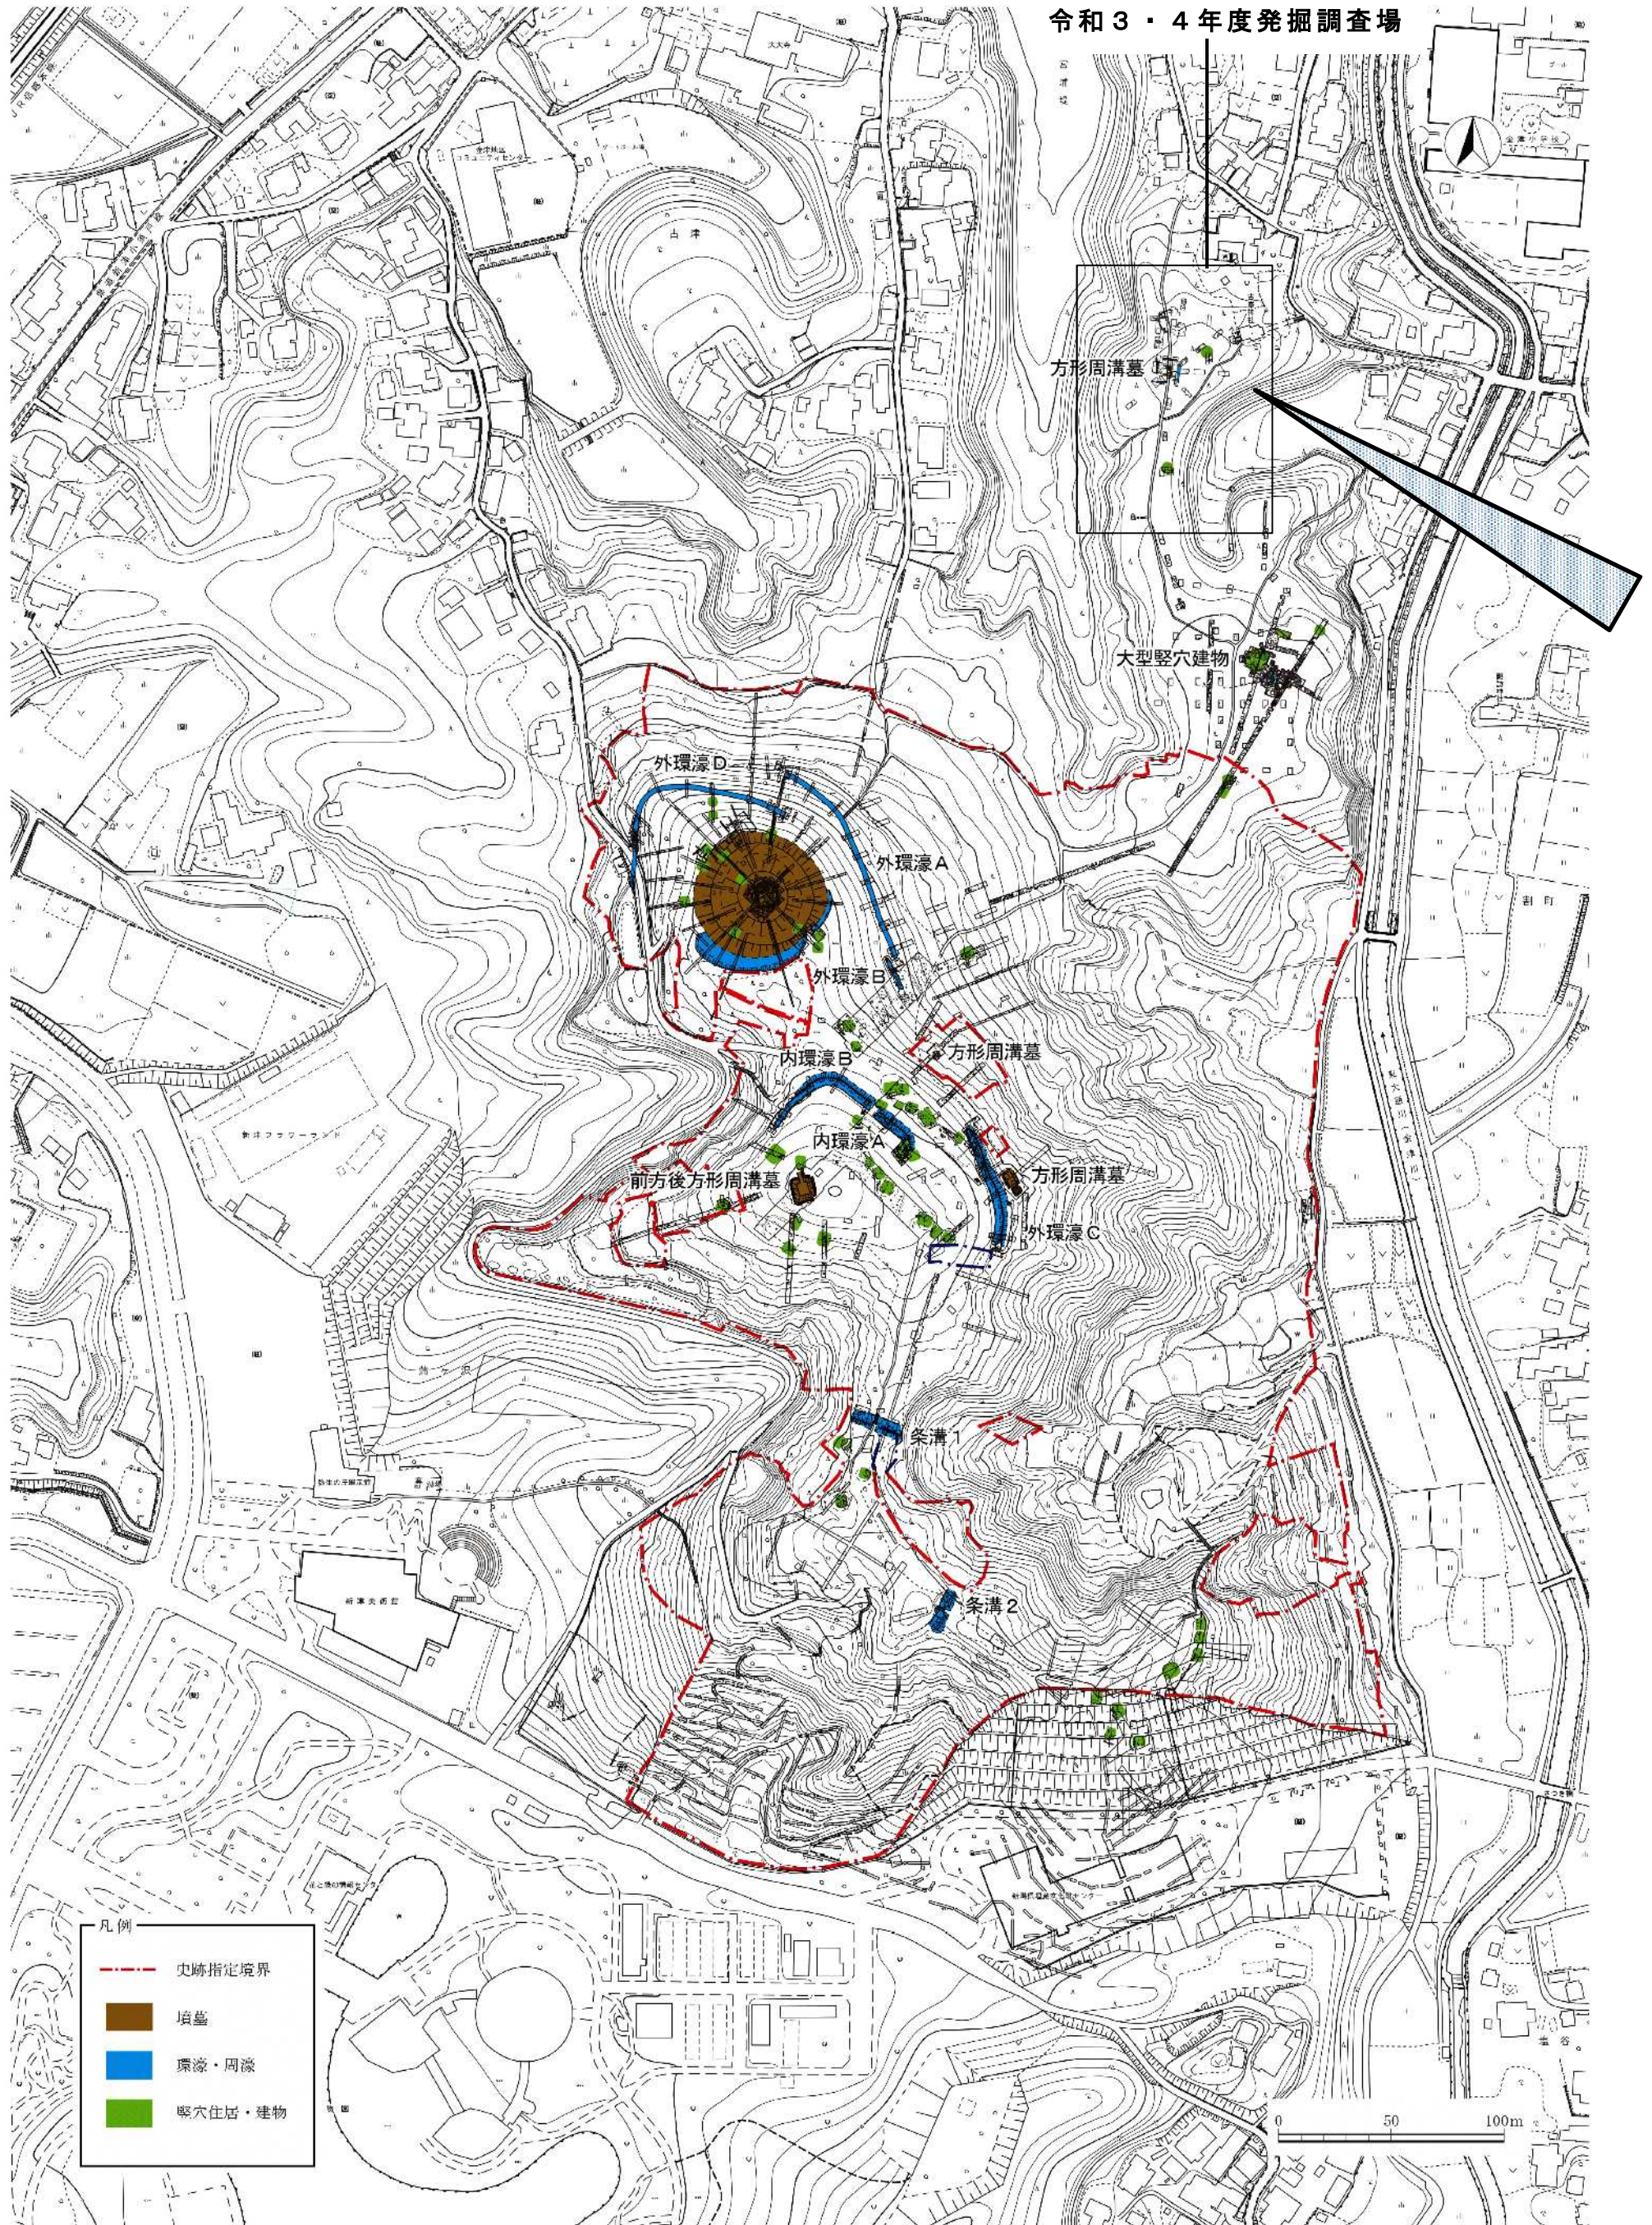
令和３・４年度発掘調査場

方形周溝墓１

大型竪穴建物

外環濠Ｄ

外環濠Ａ

外環濠Ｂ

内環濠Ｂ

方形周溝墓

内環濠Ａ

前方後方形周溝墓

方形周溝墓

外環濠Ｃ

条溝１

条溝２

凡例

史跡指定境界

墳墓

環濠・周溝

竪穴住居・建物

0 50 100m